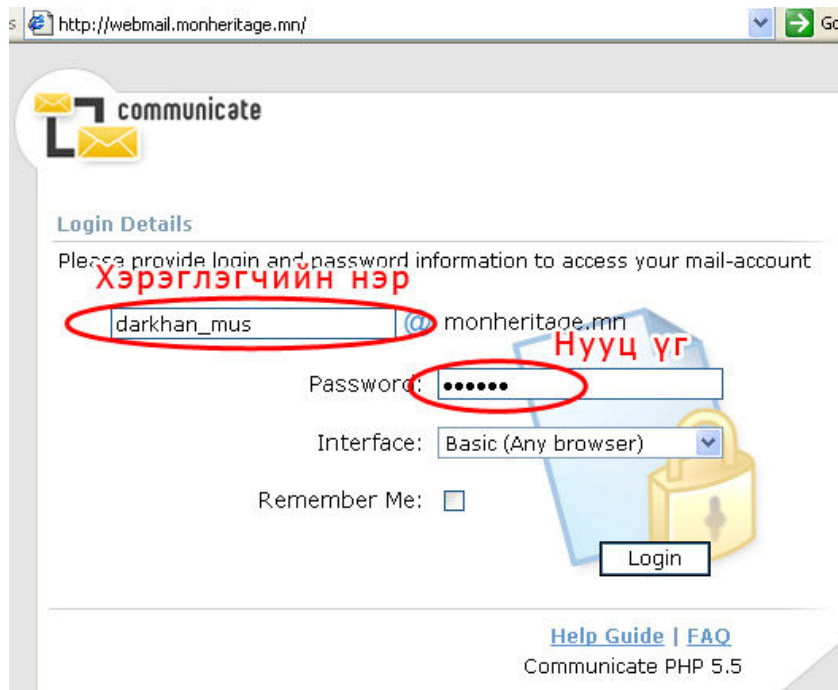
s http://webmail.monheritage.mn/ Go

communicate

Login Details

Please provide login and password information to access your mail-account

Хэрэглэгчийн нэр

darkhan_mus @ monheritage.mn

Нууц үг

Password: ••••••

Interface: Basic (Any browser)

Remember Me:

Login

Help Guide | FAQ

Communicate PHP 5.5